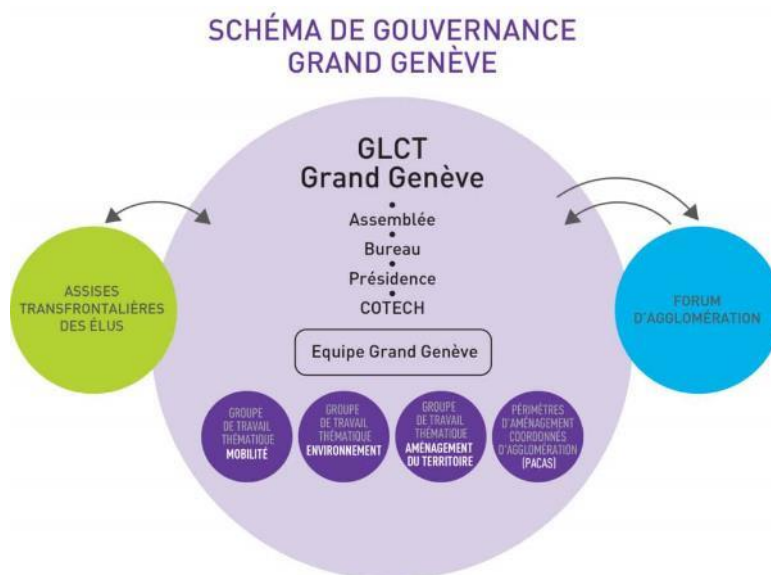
SCHÉMA DE GOUVERNANCE
GRAND GENÈVE

GLCT
Grand Genève

Assemblée

Bureau

Présidence

COTECH

ASSISES TRANSFRONTALIÈRES DES ÉLUS

FORUM D'AGGLOMÉRATION

Equipe Grand Genève

GROUPE DE TRAVAIL THÉMATIQUE MOBILITÉ

GROUPE DE TRAVAIL THÉMATIQUE ENVIRONNEMENT

GROUPE DE TRAVAIL THÉMATIQUE AMÉNAGEMENT DU TERRITOIRE

PÉRIMÈTRES D'AMÉNAGEMENT COORDONNÉS D'AGGLOMÉRATION (PACAS)